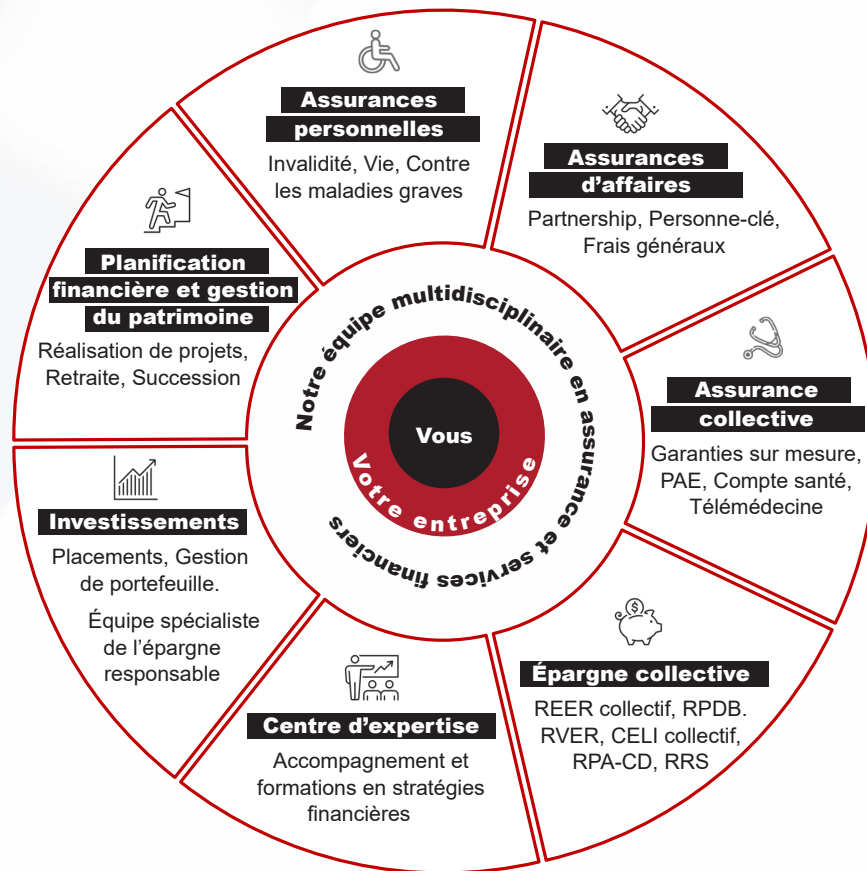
Assurances personnelles
Invalidité, Vie, Contre les maladies graves

Assurances d’affaires
Partnership, Personne-clé, Frais généraux

Planification financière et gestion du patrimoine
Réalisation de projets, Retraite, Succession

Assurance collective
Garanties sur mesure, PAE, Compte santé, Télémédecine

Investissements
Placements, Gestion de portefeuille.
Équipe spécialiste de l’épargne responsable

Épargne collective
REER collectif, RPDB. RVER, CELI collectif, RPA-CD, RRS

Centre d’expertise
Accompagnement et formations en stratégies financières

Notre équipe multidisciplinaire en assurance et services financiers

Vous

Votre entreprise